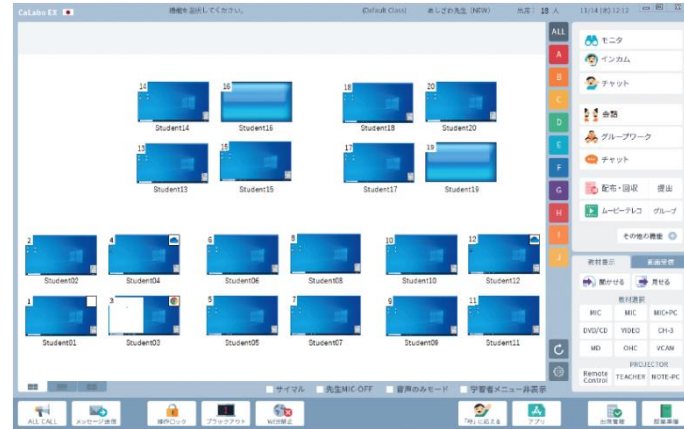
CaLabo EX

機能を選択してください。

(Default Class)

あしざわ先生 (NEW)

出席: 18 人

11/14 (木) 12:12

14
Student14

16
Student16

18
Student18

20
Student20

13
Student13

15
Student15

17
Student17

19
Student19

2
Student02

4
Student04

6
Student06

8
Student08

10
Student10

12
Student12

1
Student01

3
Student03

5
Student05

7
Student07

9
Student09

11
Student11

ALL
A
B
C
D
E
F
G
H
I
J

モニタ
インカム
チャット
会話
グループワーク
チャット
配布・回収
提出
ムービーテレコ
グループ
その他の機能

教材表示
画面受信
聞かせる
見せる
教材選択
MIC
MIC
MIC+PC
DVD/CD
VIDEO
CH-3
MD
OHC
VCAN
PROJECTOR
Remote Control
TEACHER
NOTE-PC

サイマル
先生MIC-OFF
音声のみモード
学習者メニュー非表示

ALL CALL
メッセージ送信
操作ロック
ブラックアウト
WEB制限
「何」に応える
アプリ
出席管理
授業準備